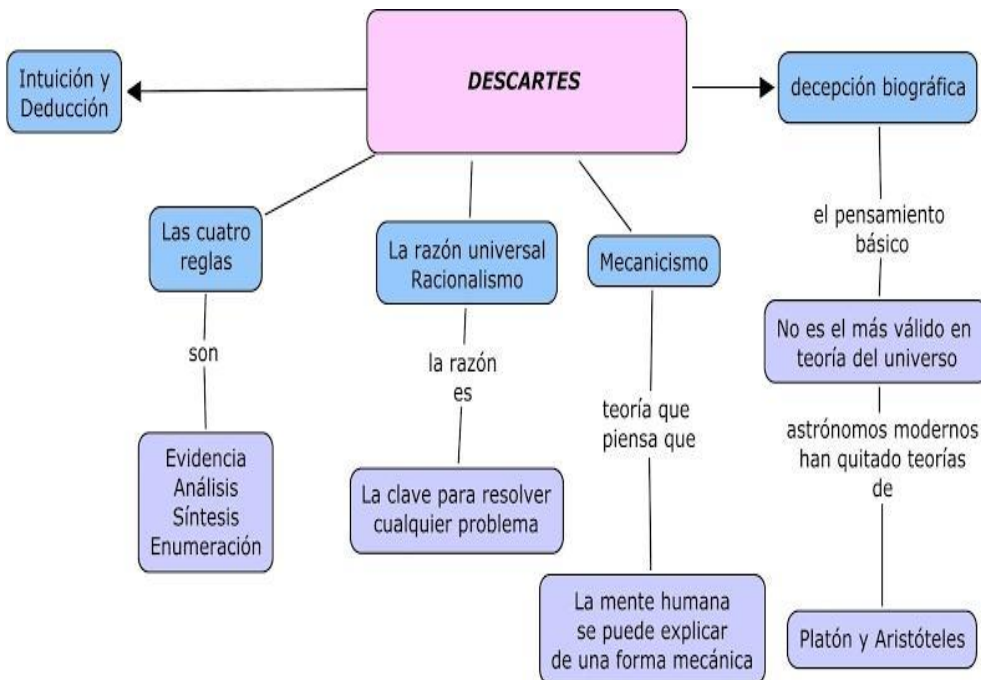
DESCARTES

Intuición y Deducción

decepción biográfica

Las cuatro reglas

son

Evidencia
Análisis
Síntesis
Enumeración

La razón universal
Racionalismo

la razón es

La clave para resolver cualquier problema

Mecanicismo

teoría que piensa que

La mente humana se puede explicar de una forma mecánica

el pensamiento básico

No es el más válido en teoría del universo

astrónomos modernos han quitado teorías de

Platón y Aristóteles